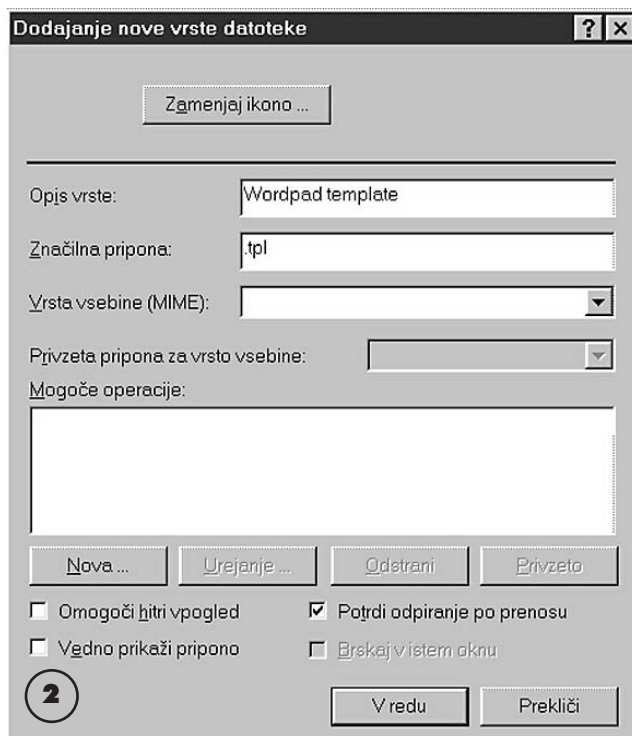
Dodajanje nove vrste datoteke

? X

Zamenjaj ikono ...

Opis vrste: Wordpad template

Značilna pripona: .tpl

Vrsta vsebine (MIME):

Privzeta pripona za vrsto vsebine:

Mogoče operacije:

Nova ... Urejanje ... Odstrani Privzeto

Omogoči hitri vpogled

Potrdi odpiranje po prenosu

Vedno prikaži pripono

Brskaj v istem oknu

2

V redu Prekliči